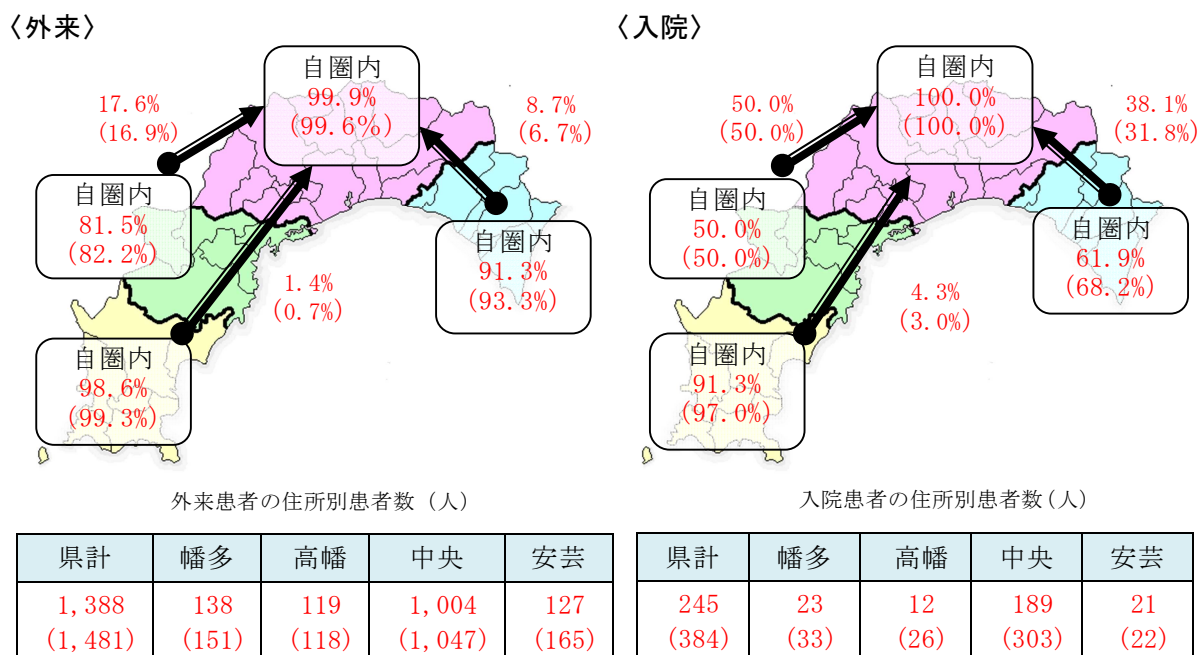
〈外来〉

自圏内
99.9%
(99.6%)

17.6%
(16.9%)

8.7%
(6.7%)

自圏内
81.5%
(82.2%)

自圏内
91.3%
(93.3%)

1.4%
(0.7%)

自圏内
98.6%
(99.3%)

外来患者の住所別患者数（人）

| 県計 | 幡多 | 高幡 | 中央 | 安芸 |
|---|---|---|---|---|
| 1,388<br>(1,481) | 138<br>(151) | 119<br>(118) | 1,004<br>(1,047) | 127<br>(165) |

〈入院〉

自圏内
100.0%
(100.0%)

50.0%
(50.0%)

38.1%
(31.8%)

自圏内
50.0%
(50.0%)

自圏内
61.9%
(68.2%)

4.3%
(3.0%)

自圏内
91.3%
(97.0%)

入院患者の住所別患者数（人）

| 県計 | 幡多 | 高幡 | 中央 | 安芸 |
|---|---|---|---|---|
| 245<br>(384) | 23<br>(33) | 12<br>(26) | 189<br>(303) | 21<br>(22) |